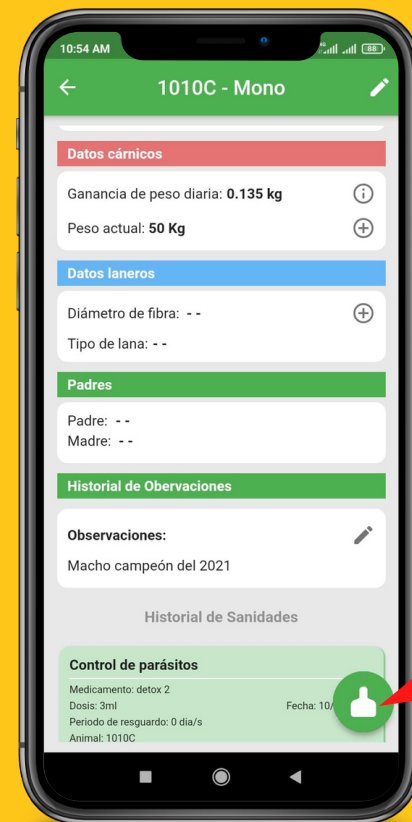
10:54 AM

1010C - Mono

Datos cárnicos

Ganancia de peso diaria: **0.135 kg**

Peso actual: **50 Kg**

Datos laneros

Diámetro de fibra: - -

Tipo de lana: - -

Padres

Padre: - -
Madre: - -

Historial de Obervaciones

Observaciones:

Macho campeón del 2021

Historial de Sanidades

Control de parásitos

Medicamento: detox 2
Dosis: 3ml
Fecha: 10/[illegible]
Periodo de resguardo: 0 dia/s
Animal: 1010C